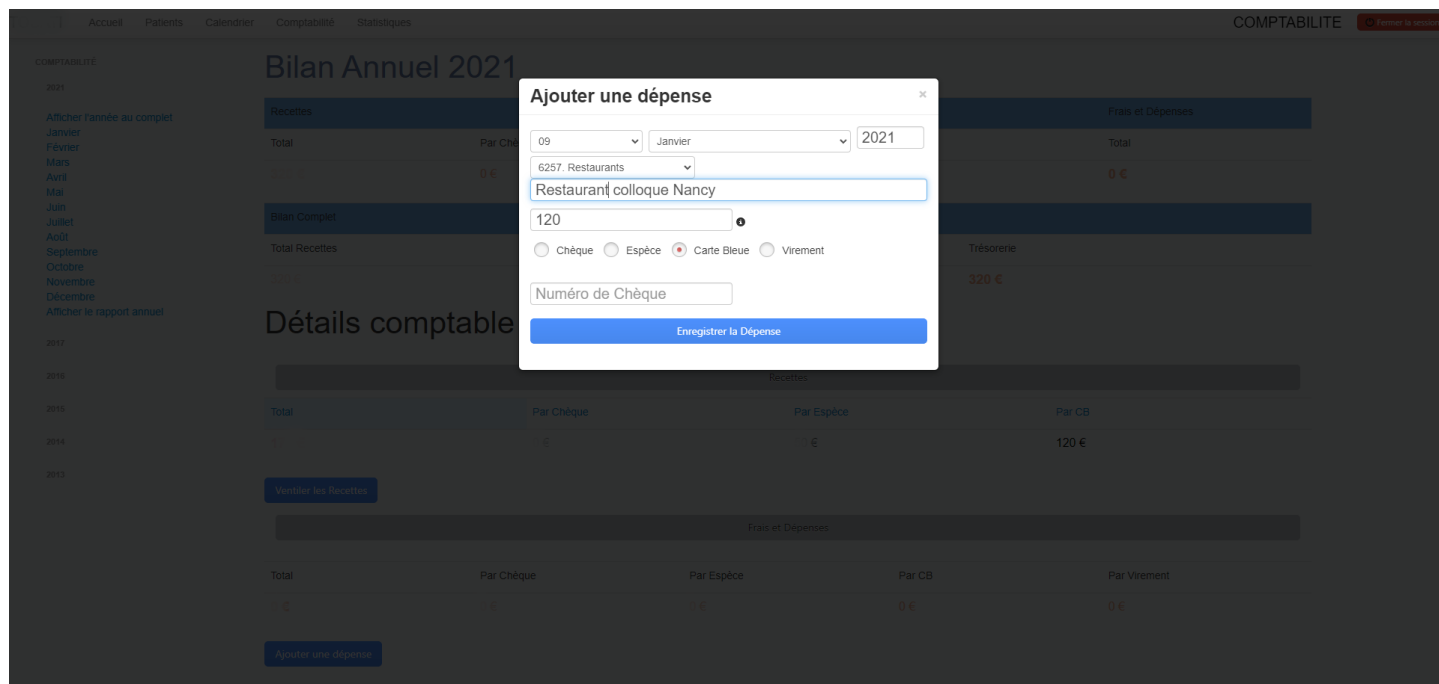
Accueil Patients Calendrier Comptabilité Statistiques

COMPTABILITE Fermer la session

COMPTABILITE

2021

Afficher l'année au complet
Janvier
Février
Mars
Avril
Mai
Juin
Juillet
Août
Septembre
Octobre
Novembre
Décembre
Afficher le rapport annuel

2017

2016

2015

2014

2013

Bilan Annuel 2021

Recettes

Frais et Dépenses

Total

Par Chè

Total

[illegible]

0 €

0 €

Bilan Complet

Total Recettes

Trésorerie

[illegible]

320 €

Détails comptable

Ajouter une dépense

×

09

Janvier

2021

6257. Restaurants

Restaurant colloque Nancy

120

Chèque Espèce Carte Bleue Virement

Numéro de Chèque

Enregistrer la Dépense

Recettes

| Total | Par Chèque | Par Espèce | Par CB |
|---|---|---|---|
| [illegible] | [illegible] € | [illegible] € | 120 € |

Ventiler les Recettes

Frais et Dépenses

| Total | Par Chèque | Par Espèce | Par CB | Par Virement |
|---|---|---|---|---|
| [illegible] € | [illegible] | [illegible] € | 0 € | 0 € |

Ajouter une dépense